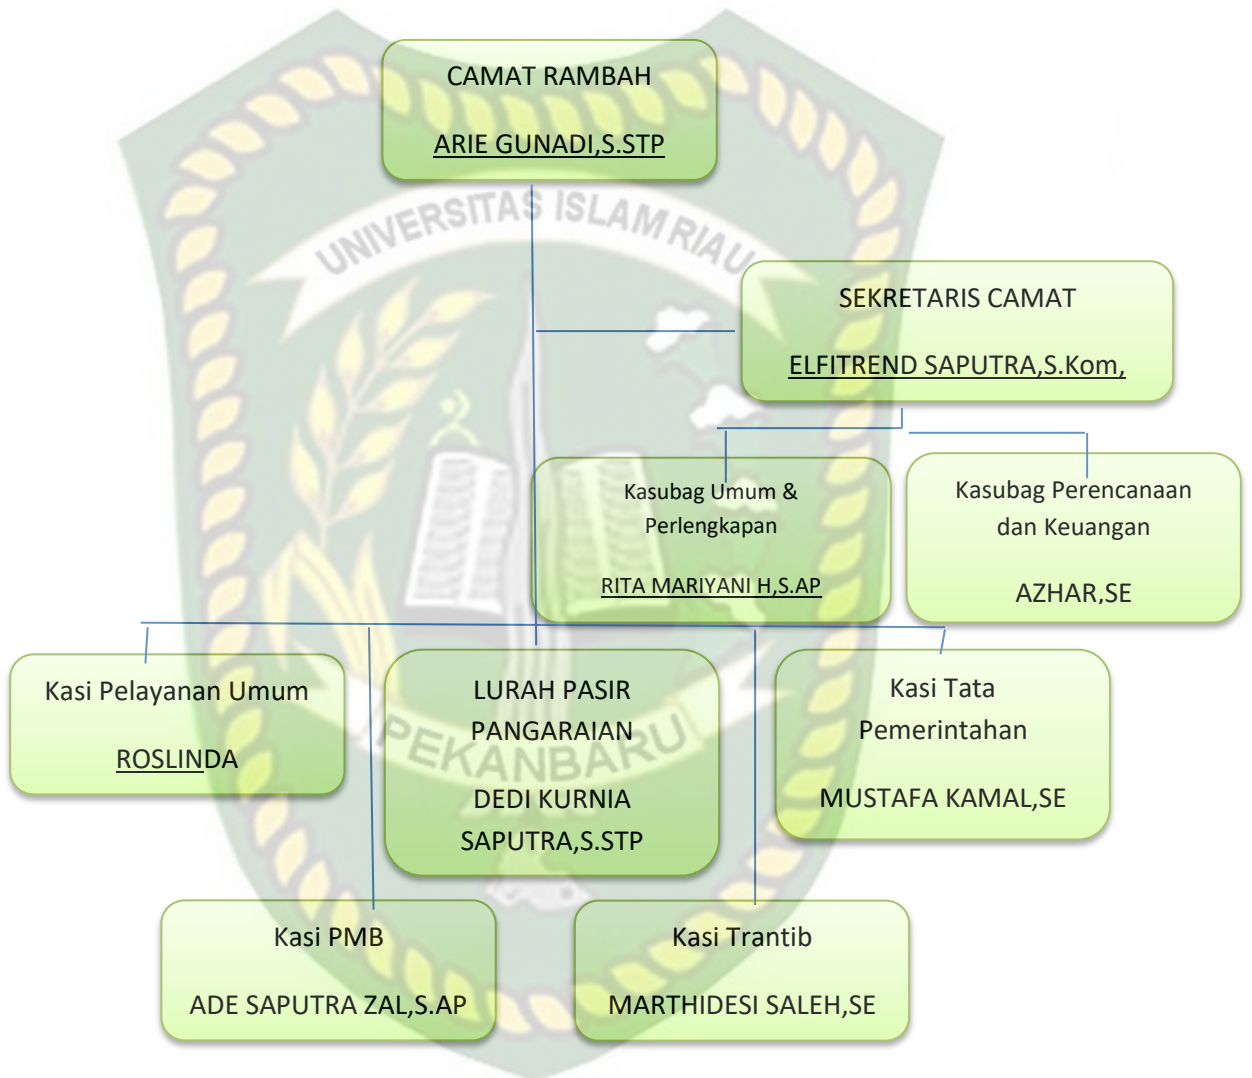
CAMAT RAMBAH

ARIE GUNADI,S.STP

UNIVERSITAS ISLAM RIAU

SEKRETARIS CAMAT

ELFITREND SAPUTRA,S.Kom,

Kasubag Umum & Perlengkapan

RITA MARIYANI H,S.AP

Kasubag Perencanaan dan Keuangan

AZHAR,SE

Kasi Pelayanan Umum

ROSLINDA

LURAH PASIR PANGARAIAN

DEDI KURNIA SAPUTRA,S.STP

PEKANBARU

Kasi Tata Pemerintahan

MUSTAFA KAMAL,SE

Kasi PMB

ADE SAPUTRA ZAL,S.AP

Kasi Trantib

MARTHIDESI SALEH,SE